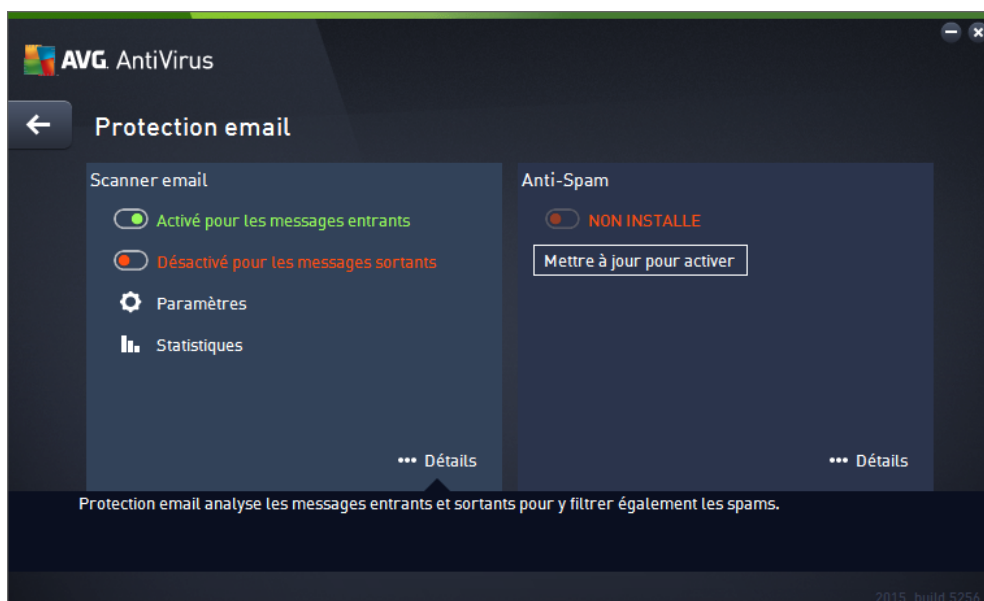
AVG. AntiVirus

Protection email

Scanner email

Activé pour les messages entrants

Désactivé pour les messages sortants

Paramètres

Statistiques

••• Détails

Anti-Spam

NON INSTALLE

Mettre à jour pour activer

••• Détails

Protection email analyse les messages entrants et sortants pour y filtrer également les spams.

2015 build 5256